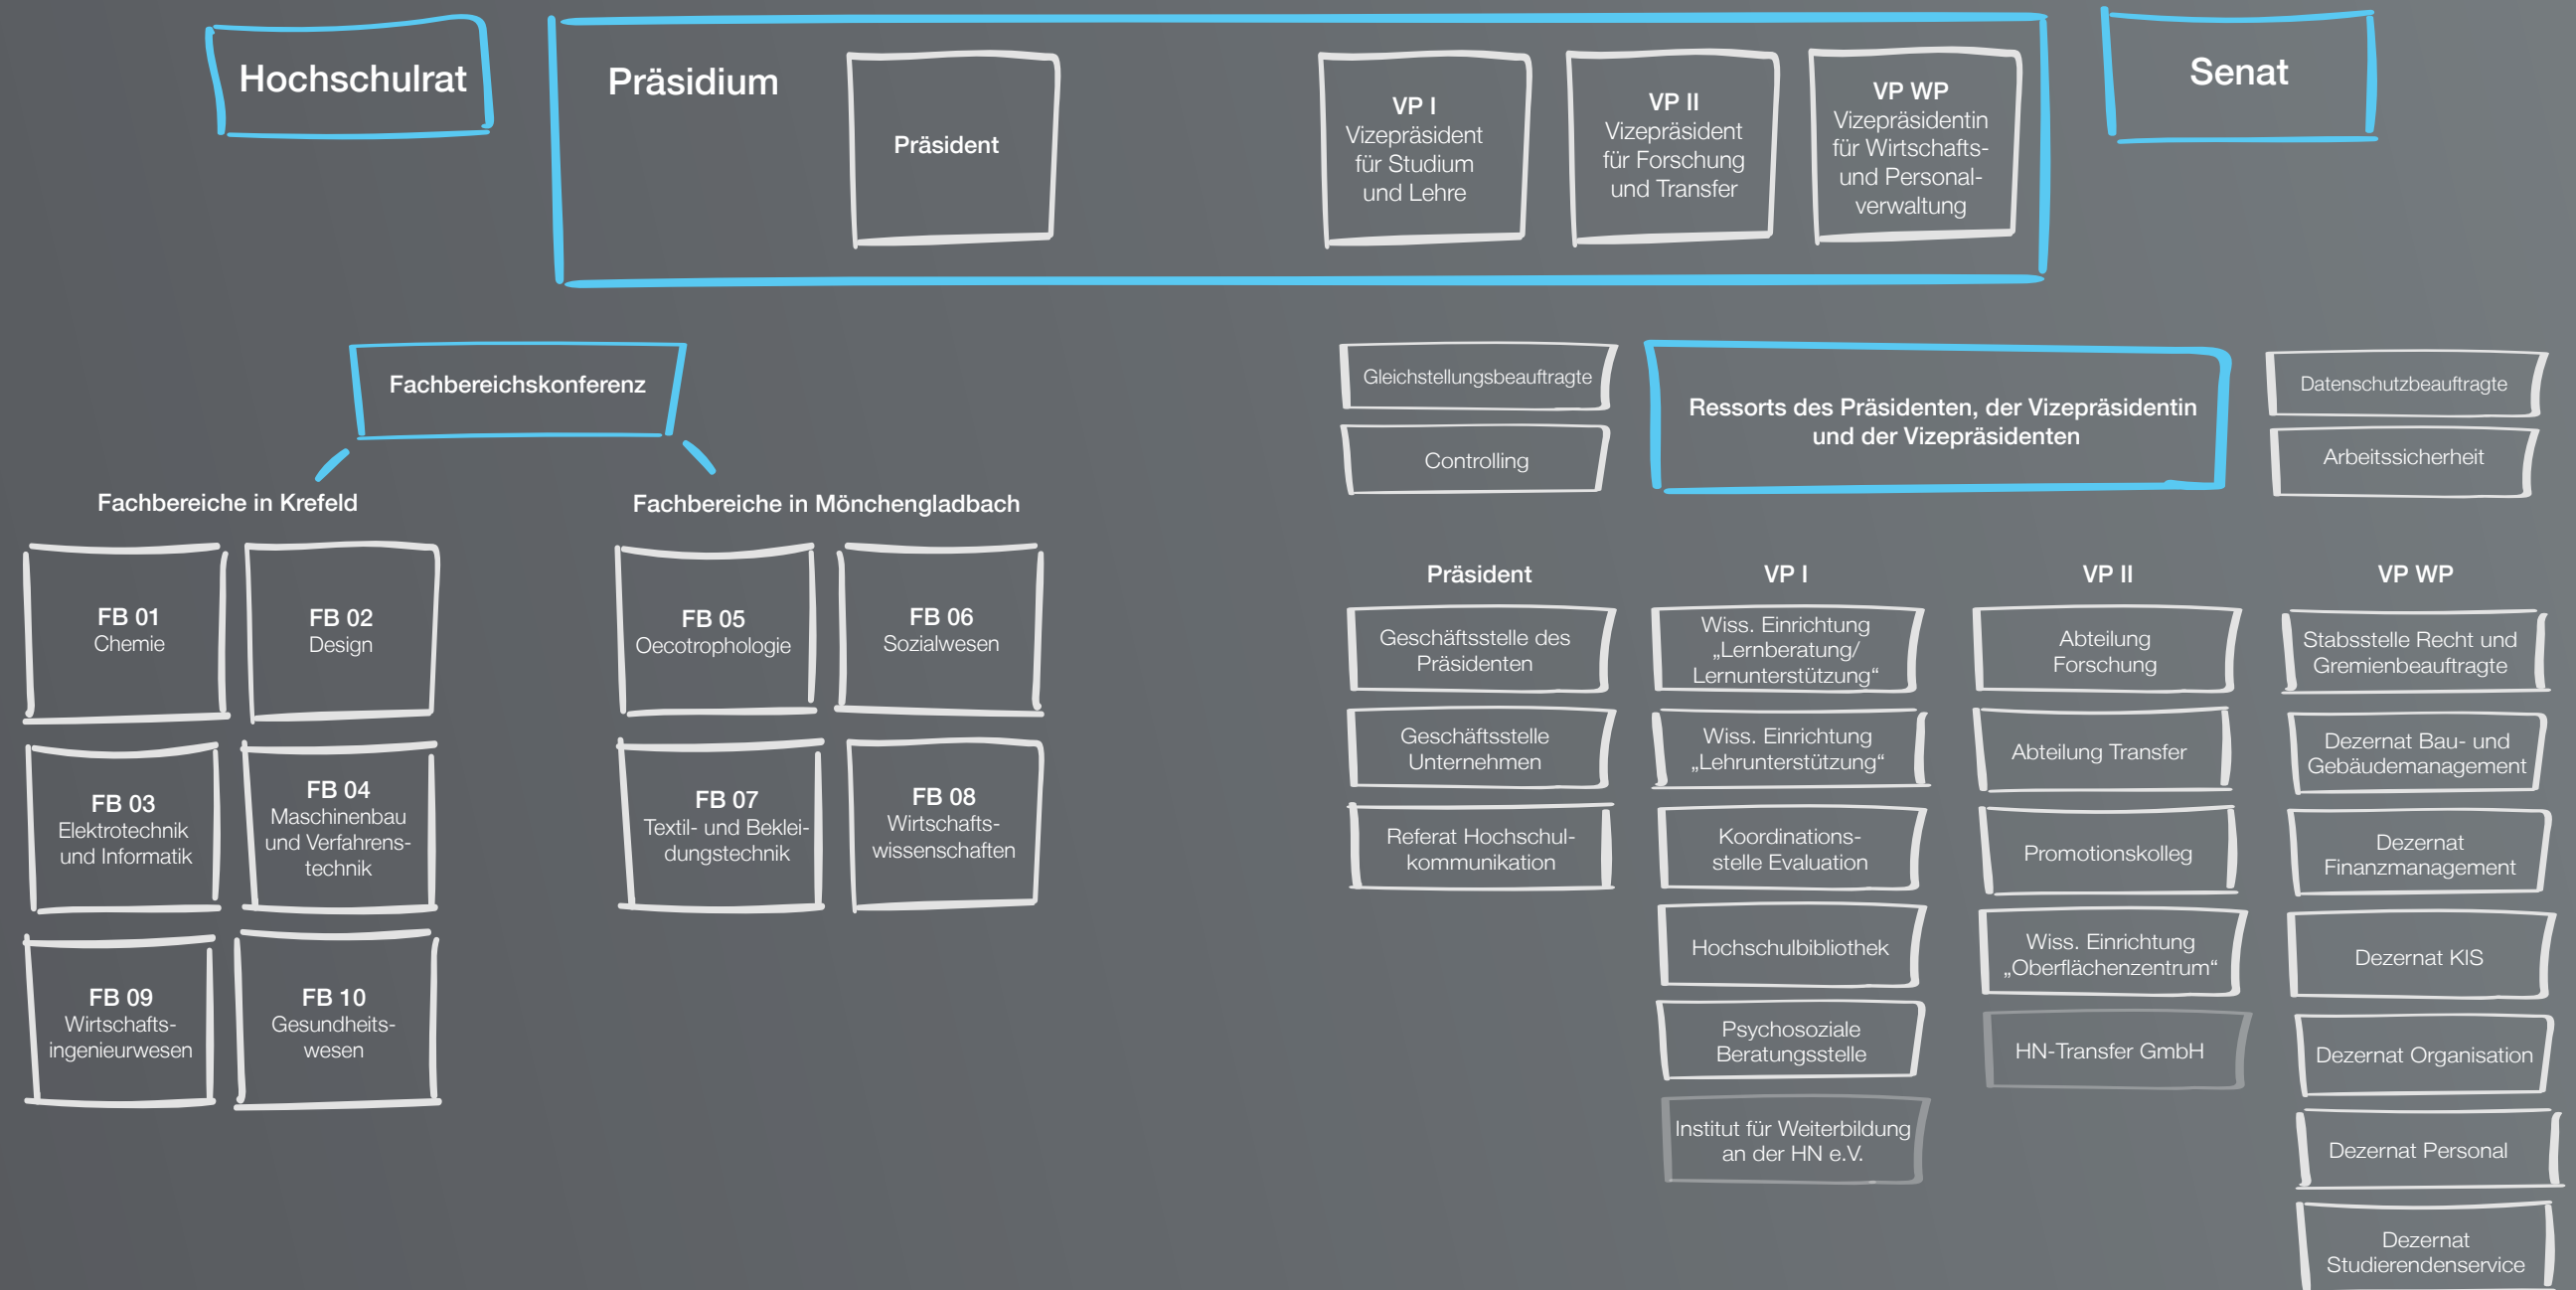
Hochschulrat

Präsidium

Präsident

VP I
Vizepräsident für Studium und Lehre

VP II
Vizepräsident für Forschung und Transfer

VP WP
Vizepräsidentin für Wirtschafts- und Personalverwaltung

Senat

Fachbereichskonferenz

Fachbereiche in Krefeld

FB 01
Chemie

FB 02
Design

FB 03
Elektrotechnik und Informatik

FB 04
Maschinenbau und Verfahrenstechnik

FB 09
Wirtschaftsingenieurwesen

FB 10
Gesundheitswesen

Fachbereiche in Mönchengladbach

FB 05
Oecotrophologie

FB 06
Sozialwesen

FB 07
Textil- und Bekleidungstechnik

FB 08
Wirtschaftswissenschaften

Gleichstellungsbeauftragte

Controlling

Ressorts des Präsidenten, der Vizepräsidentin und der Vizepräsidenten

Datenschutzbeauftragte

Arbeitssicherheit

Präsident

Geschäftsstelle des Präsidenten

Geschäftsstelle Unternehmen

Referat Hochschulkommunikation

VP I

Wiss. Einrichtung „Lernberatung/ Lernunterstützung“

Wiss. Einrichtung „Lehrunterstützung“

Koordinationsstelle Evaluation

Hochschulbibliothek

Psychosoziale Beratungsstelle

Institut für Weiterbildung an der HN e.V.

VP II

Abteilung Forschung

Abteilung Transfer

Promotionskolleg

Wiss. Einrichtung „Oberflächenzentrum“

HN-Transfer GmbH

VP WP

Stabsstelle Recht und Gremienbeauftragte

Dezernat Bau- und Gebäudemanagement

Dezernat Finanzmanagement

Dezernat KIS

Dezernat Organisation

Dezernat Personal

Dezernat Studierendenservice